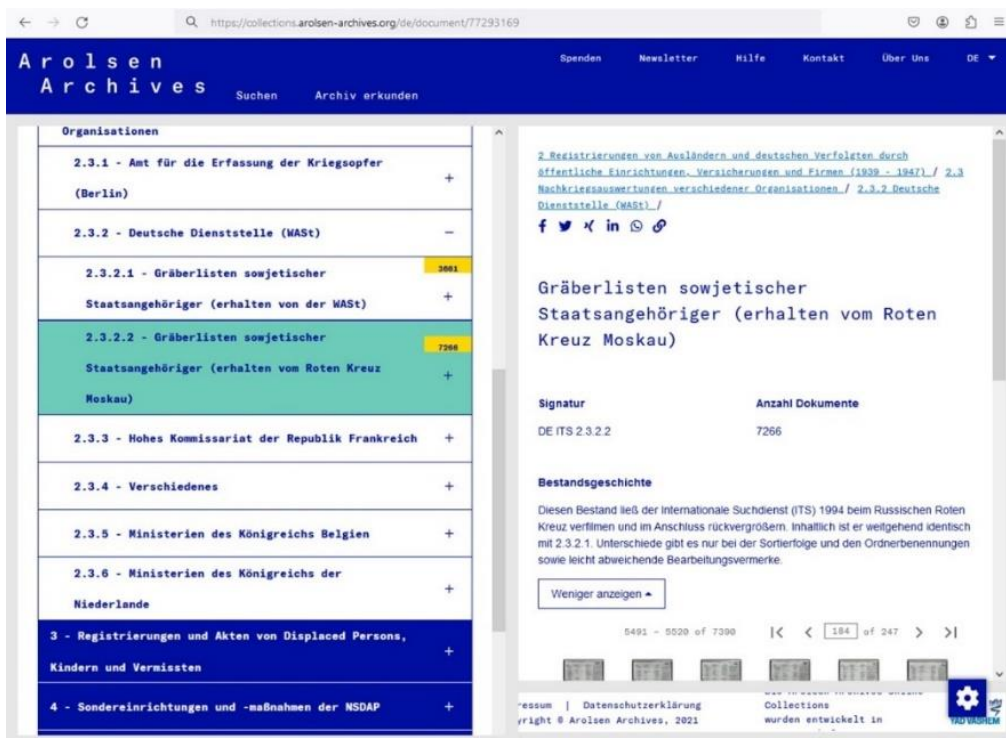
https://collections.arolsen-archives.org/de/document/77293169

Arolsen Archives

Suchen Archiv erkunden

Spenden Newsletter Hilfe Kontakt Über Uns DE

Organisationen

2.3.1 - Amt für die Erfassung der Kriegsopfer (Berlin) +

2.3.2 - Deutsche Dienststelle (WASt) −

2.3.2.1 - Gräberlisten sowjetischer Staatsangehöriger (erhalten von der WASt) 3661 +

2.3.2.2 - Gräberlisten sowjetischer Staatsangehöriger (erhalten vom Roten Kreuz Moskau) 7266 +

2.3.3 - Hohes Kommissariat der Republik Frankreich +

2.3.4 - Verschiedenes +

2.3.5 - Ministerien des Königreichs Belgien +

2.3.6 - Ministerien des Königreichs der Niederlande +

3 - Registrierungen und Akten von Displaced Persons, Kindern und Vermissten +

4 - Sondereinrichtungen und -maßnahmen der NSDAP +

2 Registrierungen von Ausländern und deutschen Verfolgten durch öffentliche Einrichtungen, Versicherungen und Firmen (1939 - 1947) / 2.3 Nachkriegsauswertungen verschiedener Organisationen / 2.3.2 Deutsche Dienststelle (WASt) /

Gräberlisten sowjetischer Staatsangehöriger (erhalten vom Roten Kreuz Moskau)

| Signatur | Anzahl Dokumente |
|---|---|
| DE ITS 2.3.2.2 | 7266 |

Bestandsgeschichte

Diesen Bestand ließ der Internationale Suchdienst (ITS) 1994 beim Russischen Roten Kreuz verfilmen und im Anschluss rückvergrößern. Inhaltlich ist er weitgehend identisch mit 2.3.2.1. Unterschiede gibt es nur bei der Sortierfolge und den Ordnerbenennungen sowie leicht abweichende Bearbeitungsvermerke.

Weniger anzeigen

5491 - 5520 of 7390 |< < 184 of 247 > >|

ressum | Datenschutzerklärung
yright © Arolsen Archives, 2021

Collections
wurden entwickelt in

YAD VASHEM